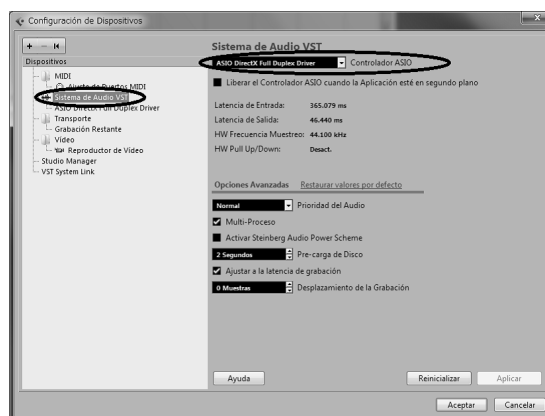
Configuración de Dispositivos

+ − ⏮

Dispositivos

MIDI
Ajuste de Puertos MIDI
Sistema de Audio VST
ASIO DirectX Full Duplex Driver
Transporte
Grabación Restante
Vídeo
Reproductor de Vídeo
Studio Manager
VST System Link

Sistema de Audio VST

ASIO DirectX Full Duplex Driver
Controlador ASIO

Liberar el Controlador ASIO cuando la Aplicación esté en segundo plano

Latencia de Entrada: 365.079 ms
Latencia de Salida: 46.440 ms
HW Frecuencia Muestreo: 44.100 kHz
HW Pull Up/Down: Desact.

Opciones Avanzadas Restaurar valores por defecto

Normal
Prioridad del Audio
Multi-Proceso
Activar Steinberg Audio Power Scheme
2 Segundos
Pre-carga de Disco
Ajustar a la latencia de grabación
0 Muestras
Desplazamiento de la Grabación

Ayuda
Reinicializar
Aplicar

Aceptar
Cancelar